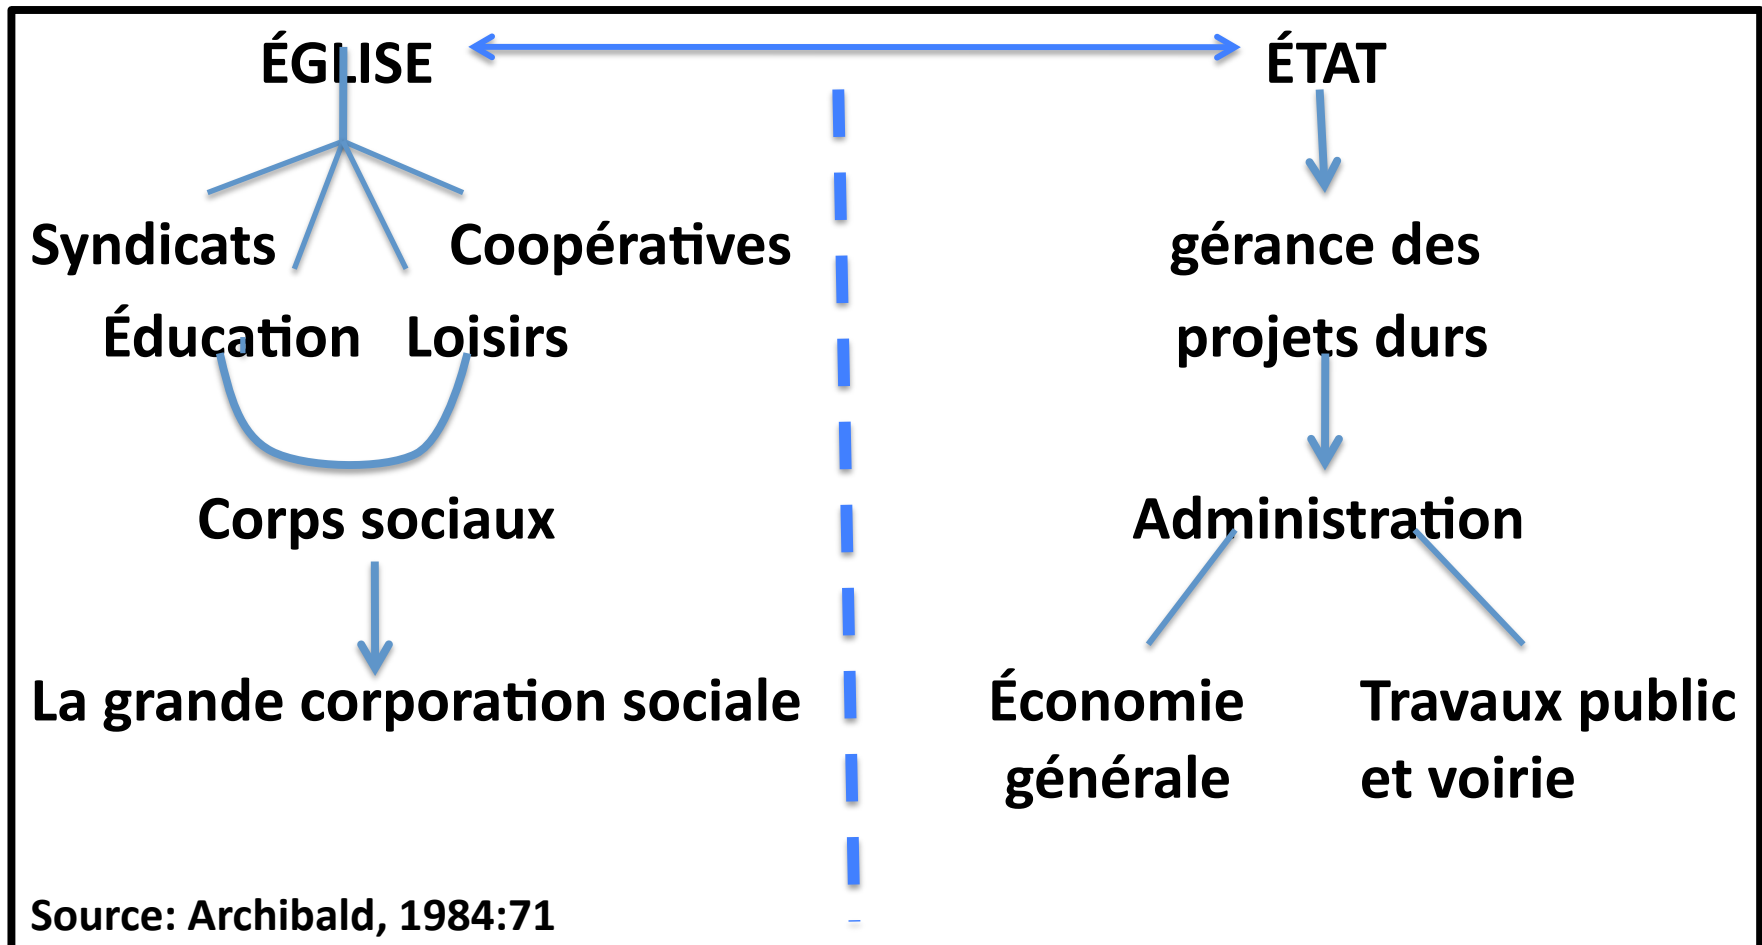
ÉGLISE

ÉTAT

Syndicats

Coopératives

Éducation

Loisirs

Corps sociaux

La grande corporation sociale

gérance des projets durs

Administration

Économie générale

Travaux public et voirie

Source: Archibald, 1984:71